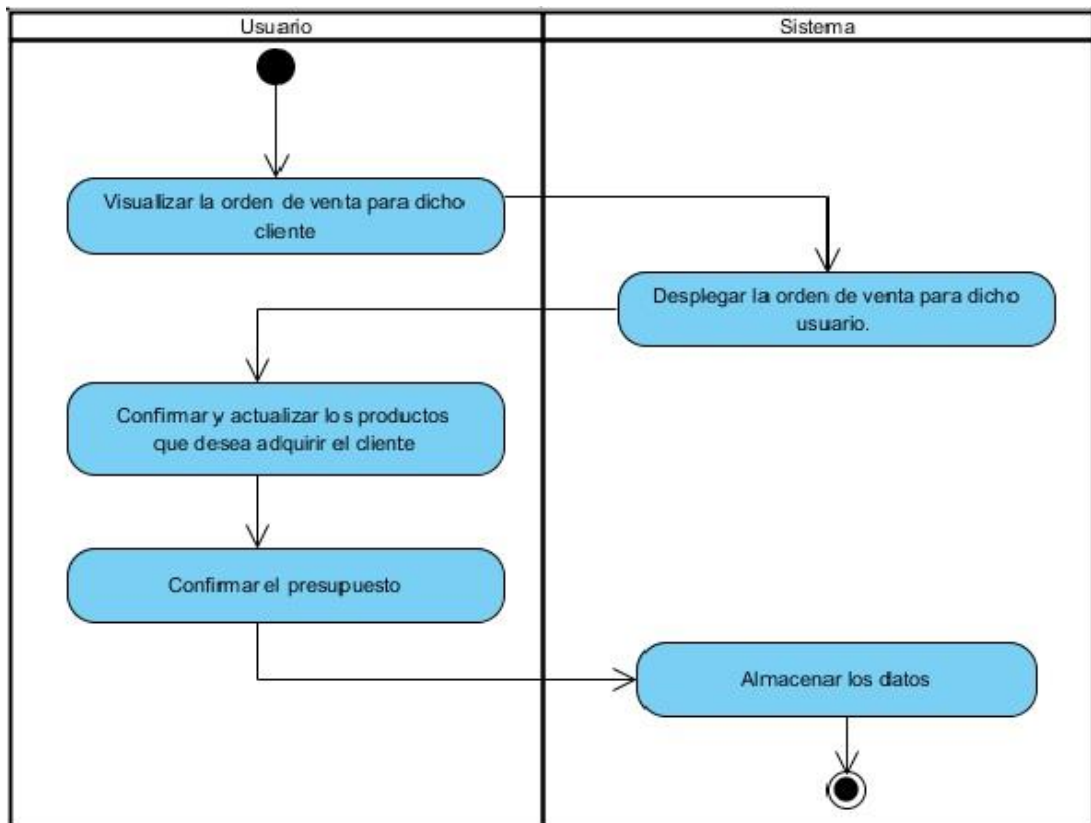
Usuario

Sistema

Visualizar la orden de venta para dicho cliente

Desplegar la orden de venta para dicho usuario.

Confirmar y actualizar los productos que desea adquirir el cliente

Confirmar el presupuesto

Almacenar los datos